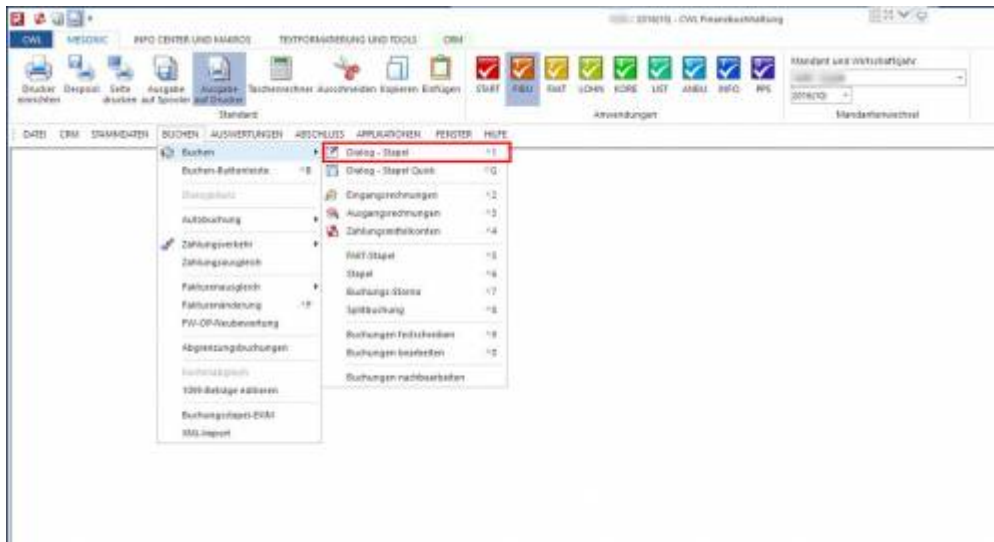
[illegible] 2016(10) - CWL Finanzbuchhaltung

CWL MESONIC INFO CENTER UND MAKROS TEXTFORMATIERUNG UND TOOLS CRM

Drucker einrichten Despool Seite drucken Ausgabe auf Spooler Ausgabe auf Drucker Taschenrechner Ausschneiden Kopieren Einfügen

Standard

START FIBU FAKT LOHN KORE LIST ANBU INFO PPS

Anwendungen

Mandant und Wirtschaftsjahr

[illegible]

2016(10)

Mandantenwechsel

DATEI CRM STAMMDATEN BUCHEN AUSWERTUNGEN ABSCHLUSS APPLIKATIONEN FENSTER HILFE

Buchen
Buchen-Buttonleiste ^B
Stapelplatz
Autobuchung
Zahlungsverkehr
Zahlungsausgleich
Fakturenausgleich
Fakturenänderung ^F
FW-OP-Neubewertung
Abgrenzungsbuchungen
Kostenabgleich
1099-Beträge editieren
Buchungsstapel-EVAH
XML-Import

Dialog - Stapel ^1
Dialog - Stapel Quick ^Q
Eingangsrechnungen ^2
Ausgangsrechnungen ^3
Zahlungsmittelkonten ^4
FAKT-Stapel ^5
Stapel ^6
Buchungs-Storno ^7
Splitbuchung ^8
Buchungen festschreiben ^9
Buchungen bearbeiten ^0
Buchungen nachbearbeiten